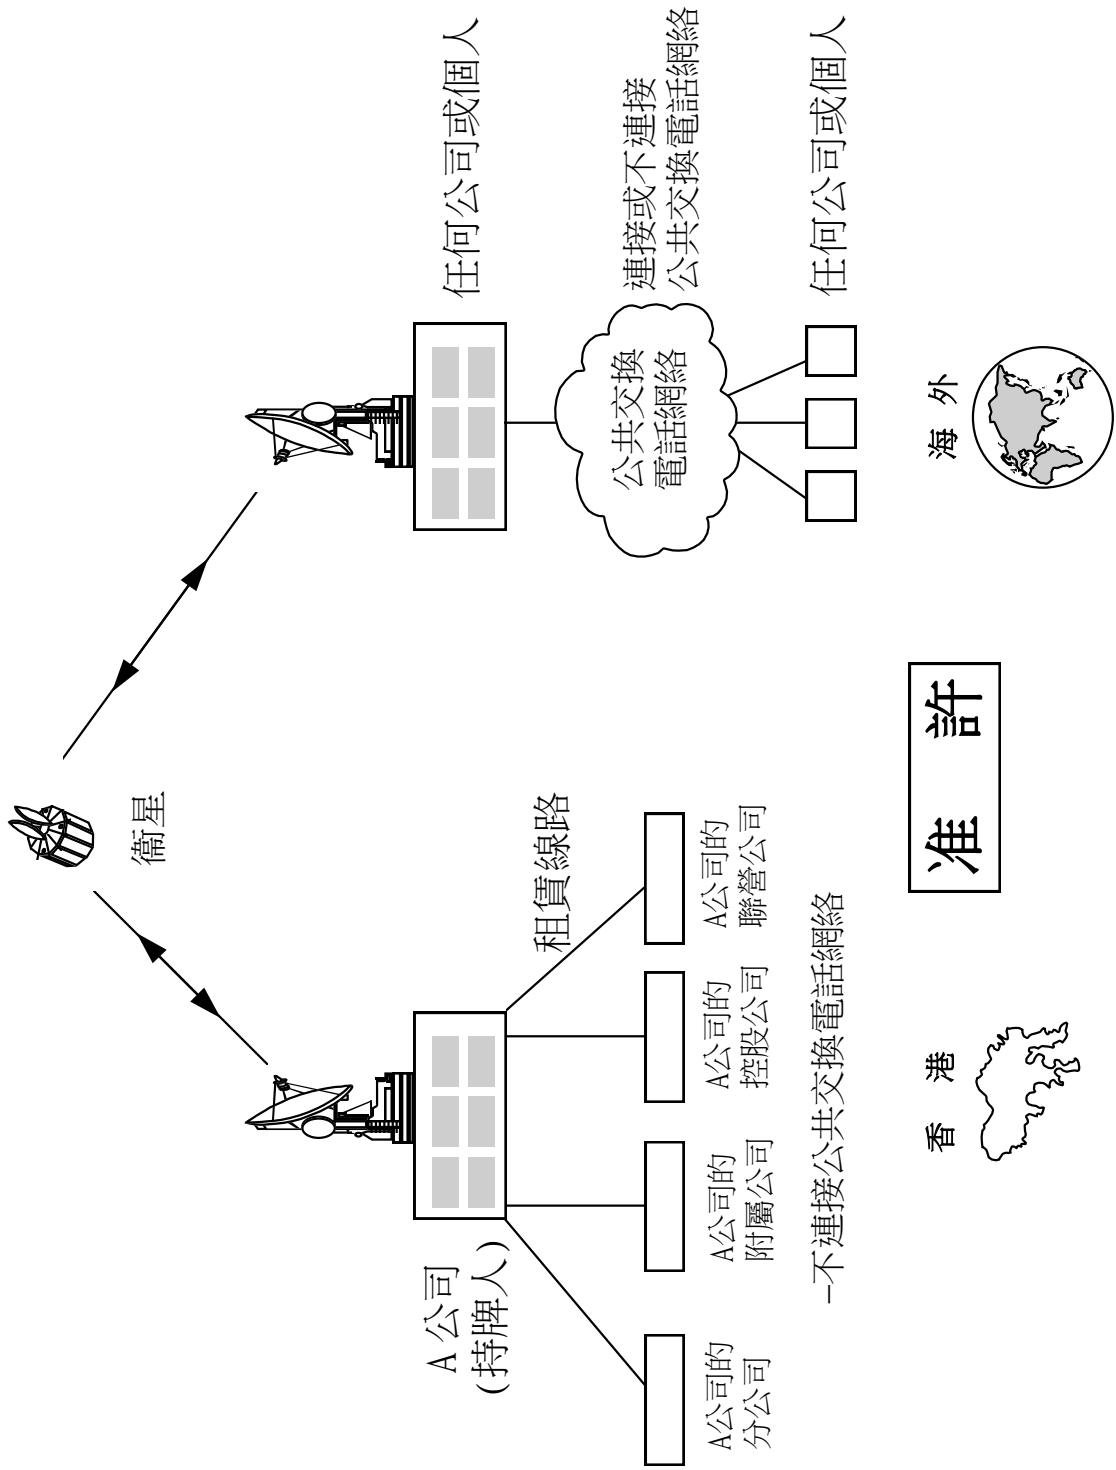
衛星

A公司
(持牌人)

租賃線路

A公司的分公司

A公司的附屬公司

A公司的控股公司

A公司的聯營公司

一不連接公共交換電話網絡

香港

准許

任何公司或個人

公共交換電話網絡

連接或不連接公共交換電話網絡

任何公司或個人

海外